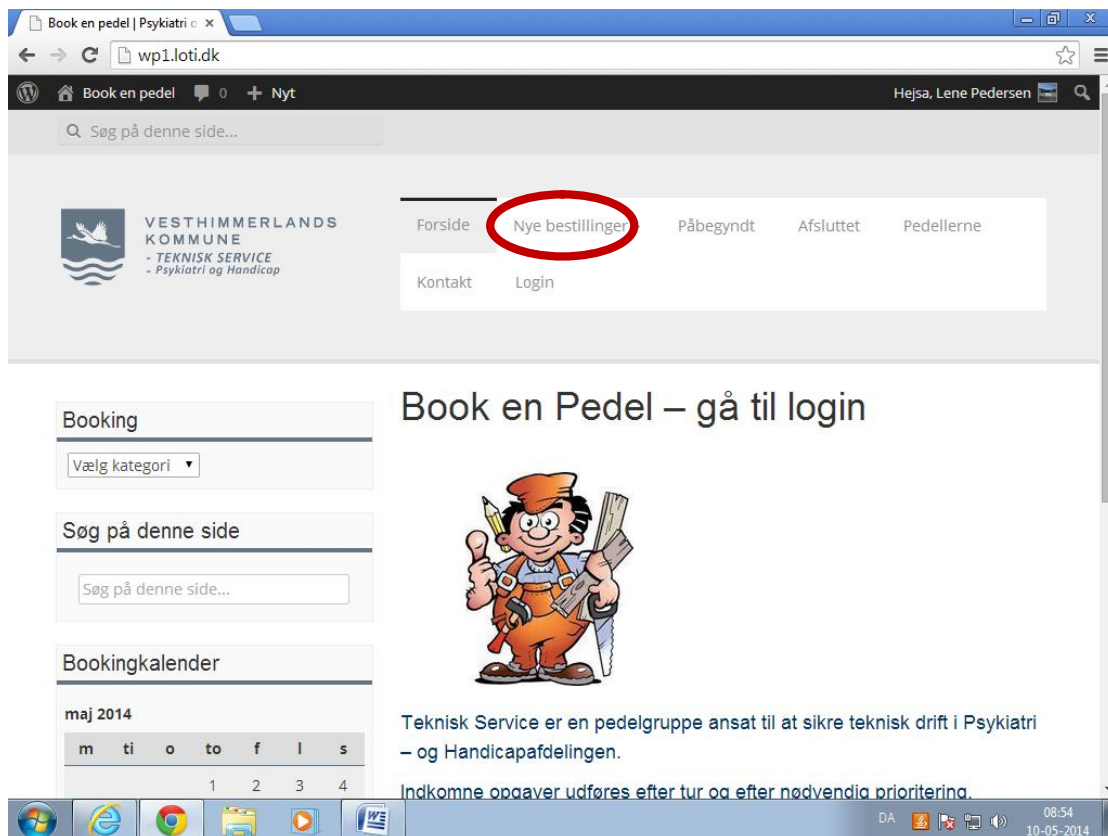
Book en pedel | Psykiatri o ×

wp1.loti.dk

Book en pedel 0 + Nyt

Hejsa, Lene Pedersen

Søg på denne side...

VESTHIMMERLANDS KOMMUNE
- TEKNISK SERVICE
- Psykiatri og Handicap

Forside
Nye bestillinger
Påbegyndt
Afsluttet
Pedellerne
Kontakt
Login

Booking

Vælg kategori

Søg på denne side

Søg på denne side...

Bookingkalender

maj 2014

| m | ti | o | to | f | l | s |
|---|---|---|---|---|---|---|
| | | | 1 | 2 | 3 | 4 |

Book en Pedel – gå til login

Teknisk Service er en pedelgruppe ansat til at sikre teknisk drift i Psykiatri – og Handicapafdelingen.

Indkomne opgaver udføres efter tur og efter nødvendig prioritering.

DA 08:54 10-05-2014